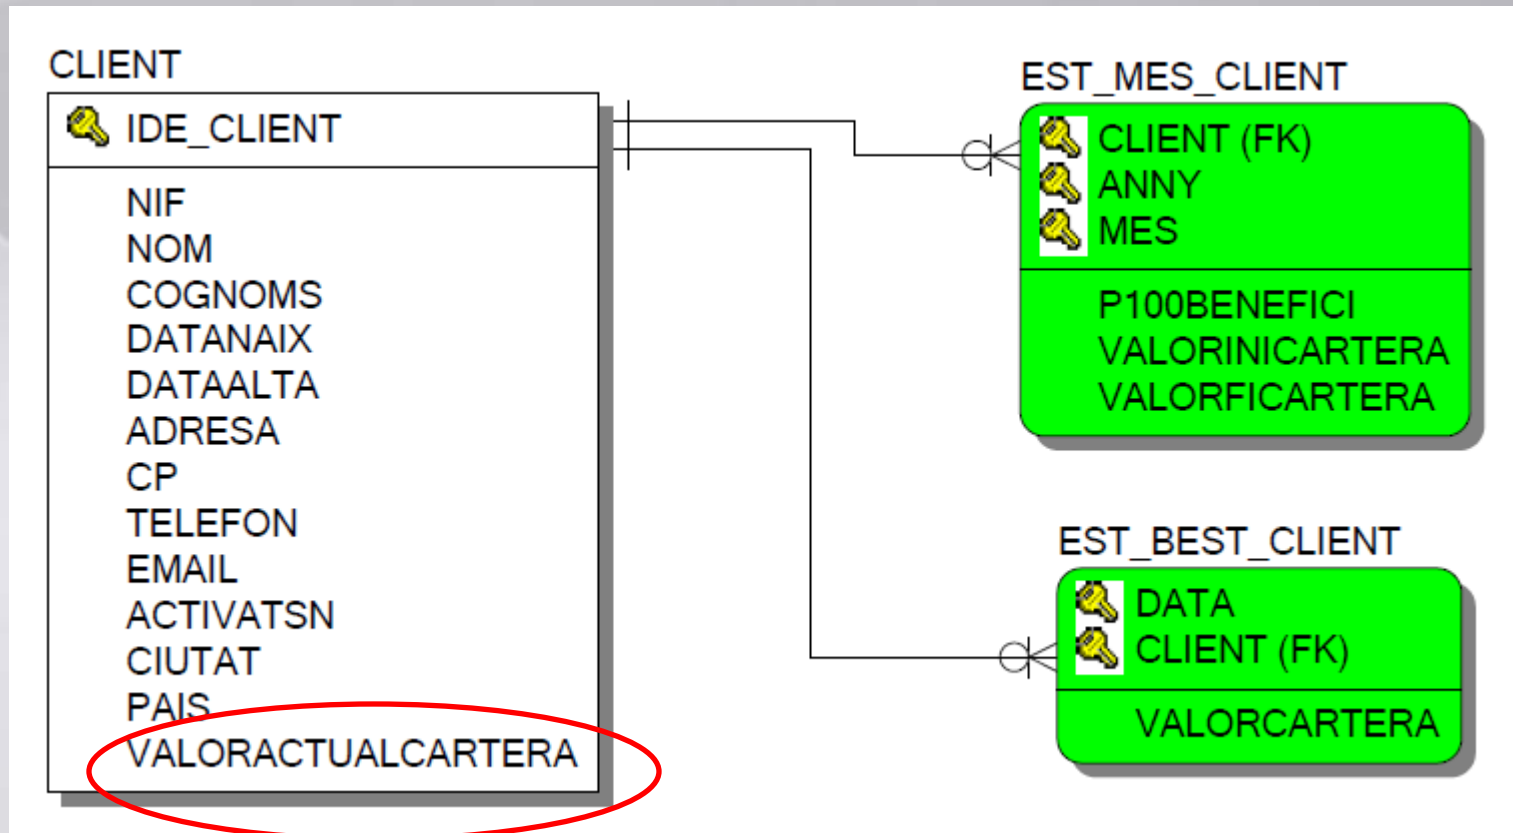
CLIENT

IDE_CLIENT

NIF
NOM
COGNOMS
DATANAIX
DATAALTA
ADRESA
CP
TELEFON
EMAIL
ACTIVATSN
CIUTAT
PAIS
VALORACTUALCARTERA

EST_MES_CLIENT

CLIENT (FK)
ANNY
MES

P100BENEFICI
VALORINICARTERA
VALORFICARTERA

EST_BEST_CLIENT

DATA
CLIENT (FK)

VALORCARTERA